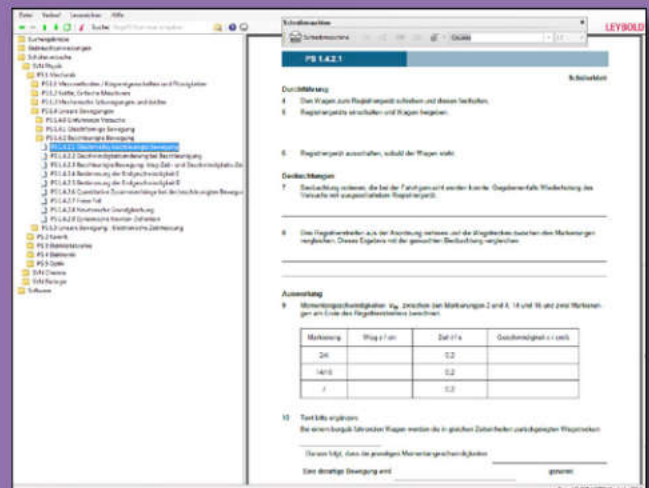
Datei Verlauf Lesezeichen Hilfe

Suche

Schreibmaschine

LEYBOLD

PS 1.4.2.1

Schülerblatt

Durchführung

4 Den Wagen zum Registriergerät schieben und diesen festhalten.

5 Registriergerät einschalten und Wagen freigeben.

6 Registriergerät ausschalten, sobald der Wagen steht.

Beobachtungen

7 Beobachtung notieren, die bei der Fahrtgeräusch werden konnte. Gegebenenfalls Wiederholung des Versuchs mit ausgeschaltetem Registriergerät.

8 Den Registrierstreifen aus der Anordnung nehmen und die Wegstrecken zwischen den Markierungen vergleichen. Dieses Ergebnis mit der gemachten Beobachtung vergleichen.

Auswertung

9 Momentangeschwindigkeiten $v_m$ zwischen den Markierungen 2 und 4, 14 und 16 und zwei Markierungen am Ende des Registrierstreifens berechnen.

| Markierung | Weg s / cm | Zeit t / s | Geschwindigkeit v / cm/s |
|---|---|---|---|
| 2/4 | | 0,2 | |
| 14/16 | | 0,2 | |
| / | | 0,2 | |

10 Text bitte ergänzen:

Bei einem langsam fahrenden Wagen werden die in gleichen Zeitabständen zurückgelegten Wegstrecken

Daraus folgt, dass die jeweiligen Momentangeschwindigkeiten

Eine derartige Bewegung wird genannt.